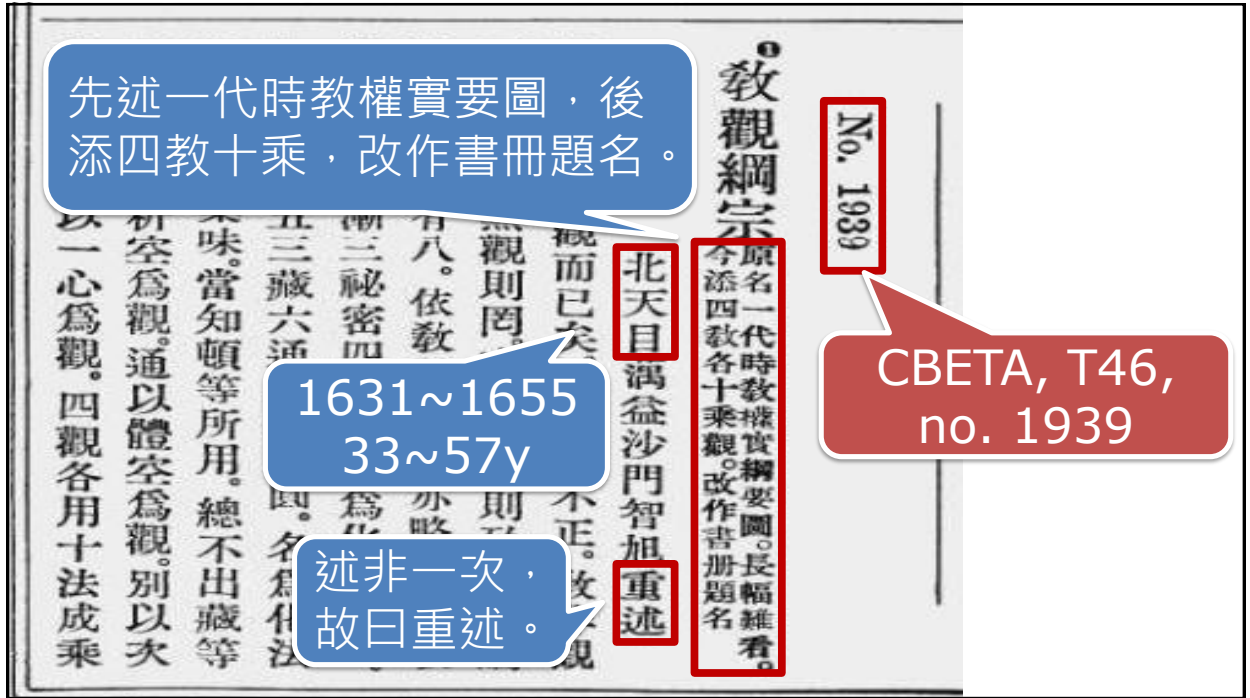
No. 1939

教觀綱宗

原名一代時教權實綱要圖。長幅難看。今添四教各十乘觀。改作書册題名

北天目蕅益沙門智旭重述

觀而已矣。不正。教

無觀則罔。則殆

有八。依教亦略

漸三祕密四爲化

五三藏六通圓。名

乘味。當知頓等所用。總不出藏等

析空爲觀。通以體空爲觀。別以次

以一心爲觀。四觀各用十法成乘

先述一代時教權實要圖，後添四教十乘，改作書冊題名。

1631~1655
33~57y

述非一次，故曰重述。

CBETA, T46, no. 1939